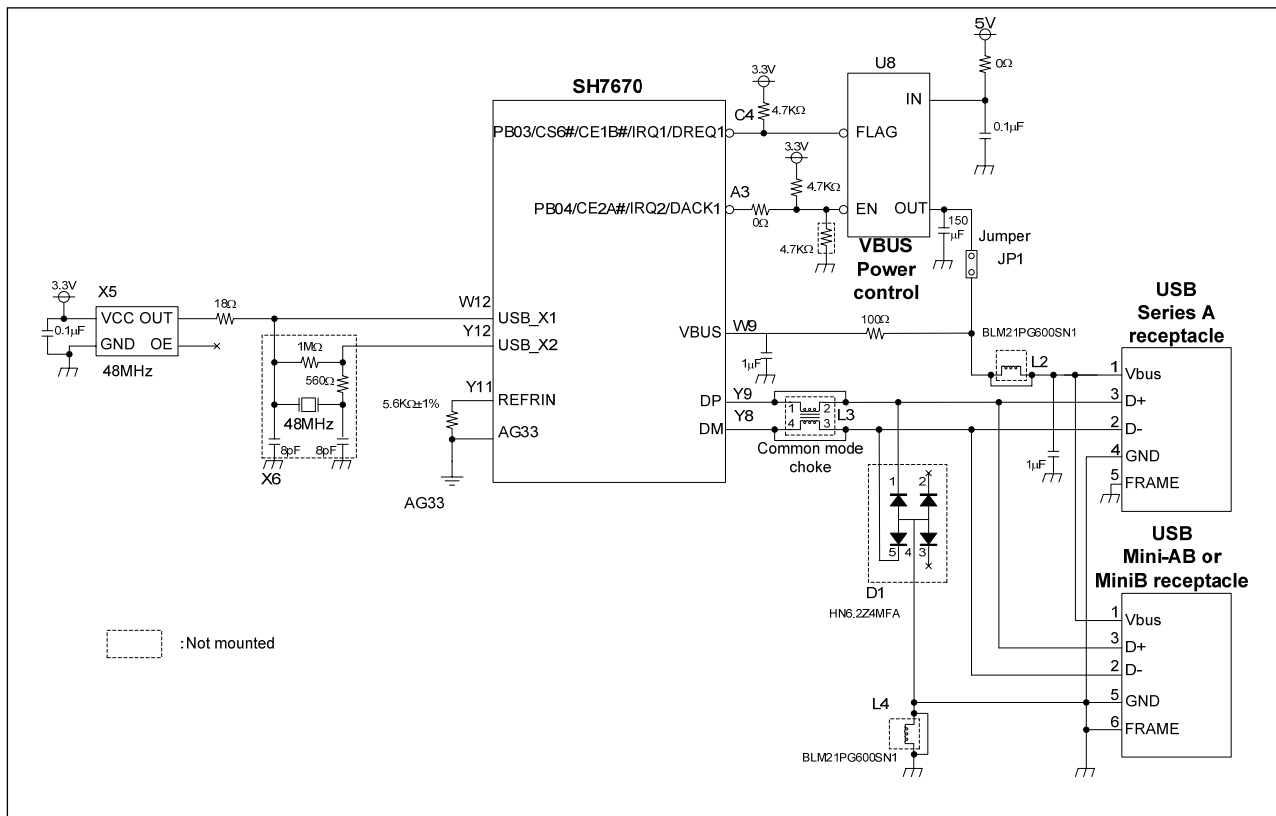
SH7670
U8
5V
3.3V
C4
4.7KΩ
0Ω
IN
PB03/CS6#/CE1B#/IRQ1/DREQ1
FLAG
0.1μF
3.3V
4.7KΩ
A3
PB04/CE2A#/IRQ2/DACK1
0Ω
EN
OUT
150 μF
4.7KΩ
VBUS Power control
Jumper
JP1
3.3V
X5
VCC OUT
GND OE
0.1μF
48MHz
18Ω
1MΩ
560Ω
48MHz
8pF
8pF
X6
W12
USB_X1
Y12
USB_X2
Y11
REFRIN
5.6KΩ±1%
AG33
AG33
VBUS
W9
100Ω
1μF
BLM21PG600SN1
USB Series A receptacle
L2
1 Vbus
3 D+
2 D-
4 GND
5 FRAME
DP
Y9
DM
Y8
1 2
4 3
L3
Common mode choke
1μF
1 2
5 4 3
D1
HN6.2Z4MFA
USB Mini-AB or MiniB receptacle
1 Vbus
3 D+
2 D-
5 GND
6 FRAME
:Not mounted
L4
BLM21PG600SN1